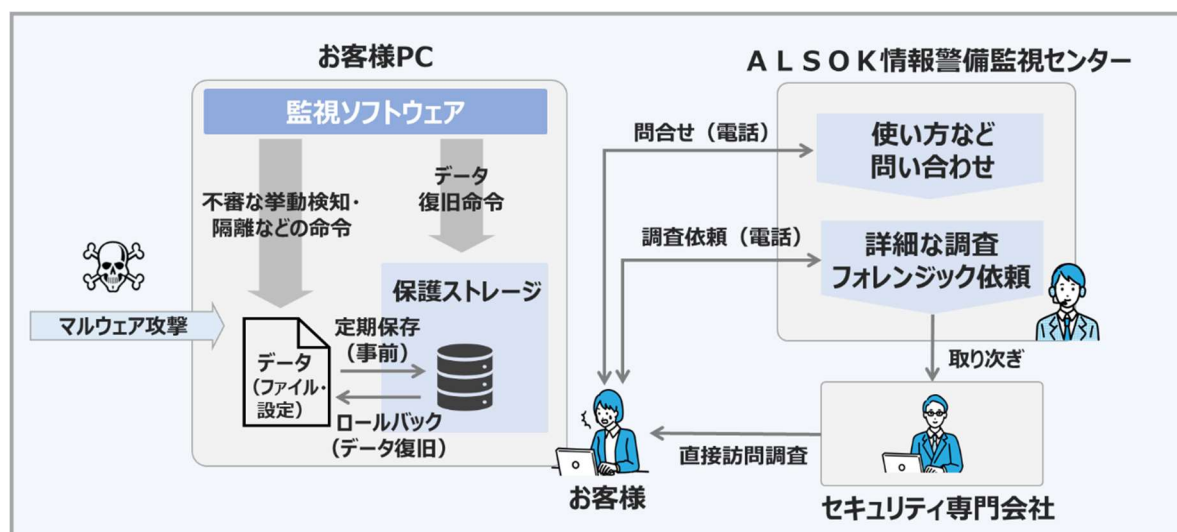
お客様PC

監視ソフトウェア

不審な挙動検知・隔離などの命令

データ復旧命令

保護ストレージ

マルウェア攻撃

データ（ファイル・設定）

定期保存（事前）

ロールバック（データ復旧）

ＡＬＳＯＫ情報警備監視センター

問合せ（電話）

使い方など問い合わせ

調査依頼（電話）

詳細な調査フォレンジック依頼

取り次ぎ

直接訪問調査

お客様

セキュリティ専門会社